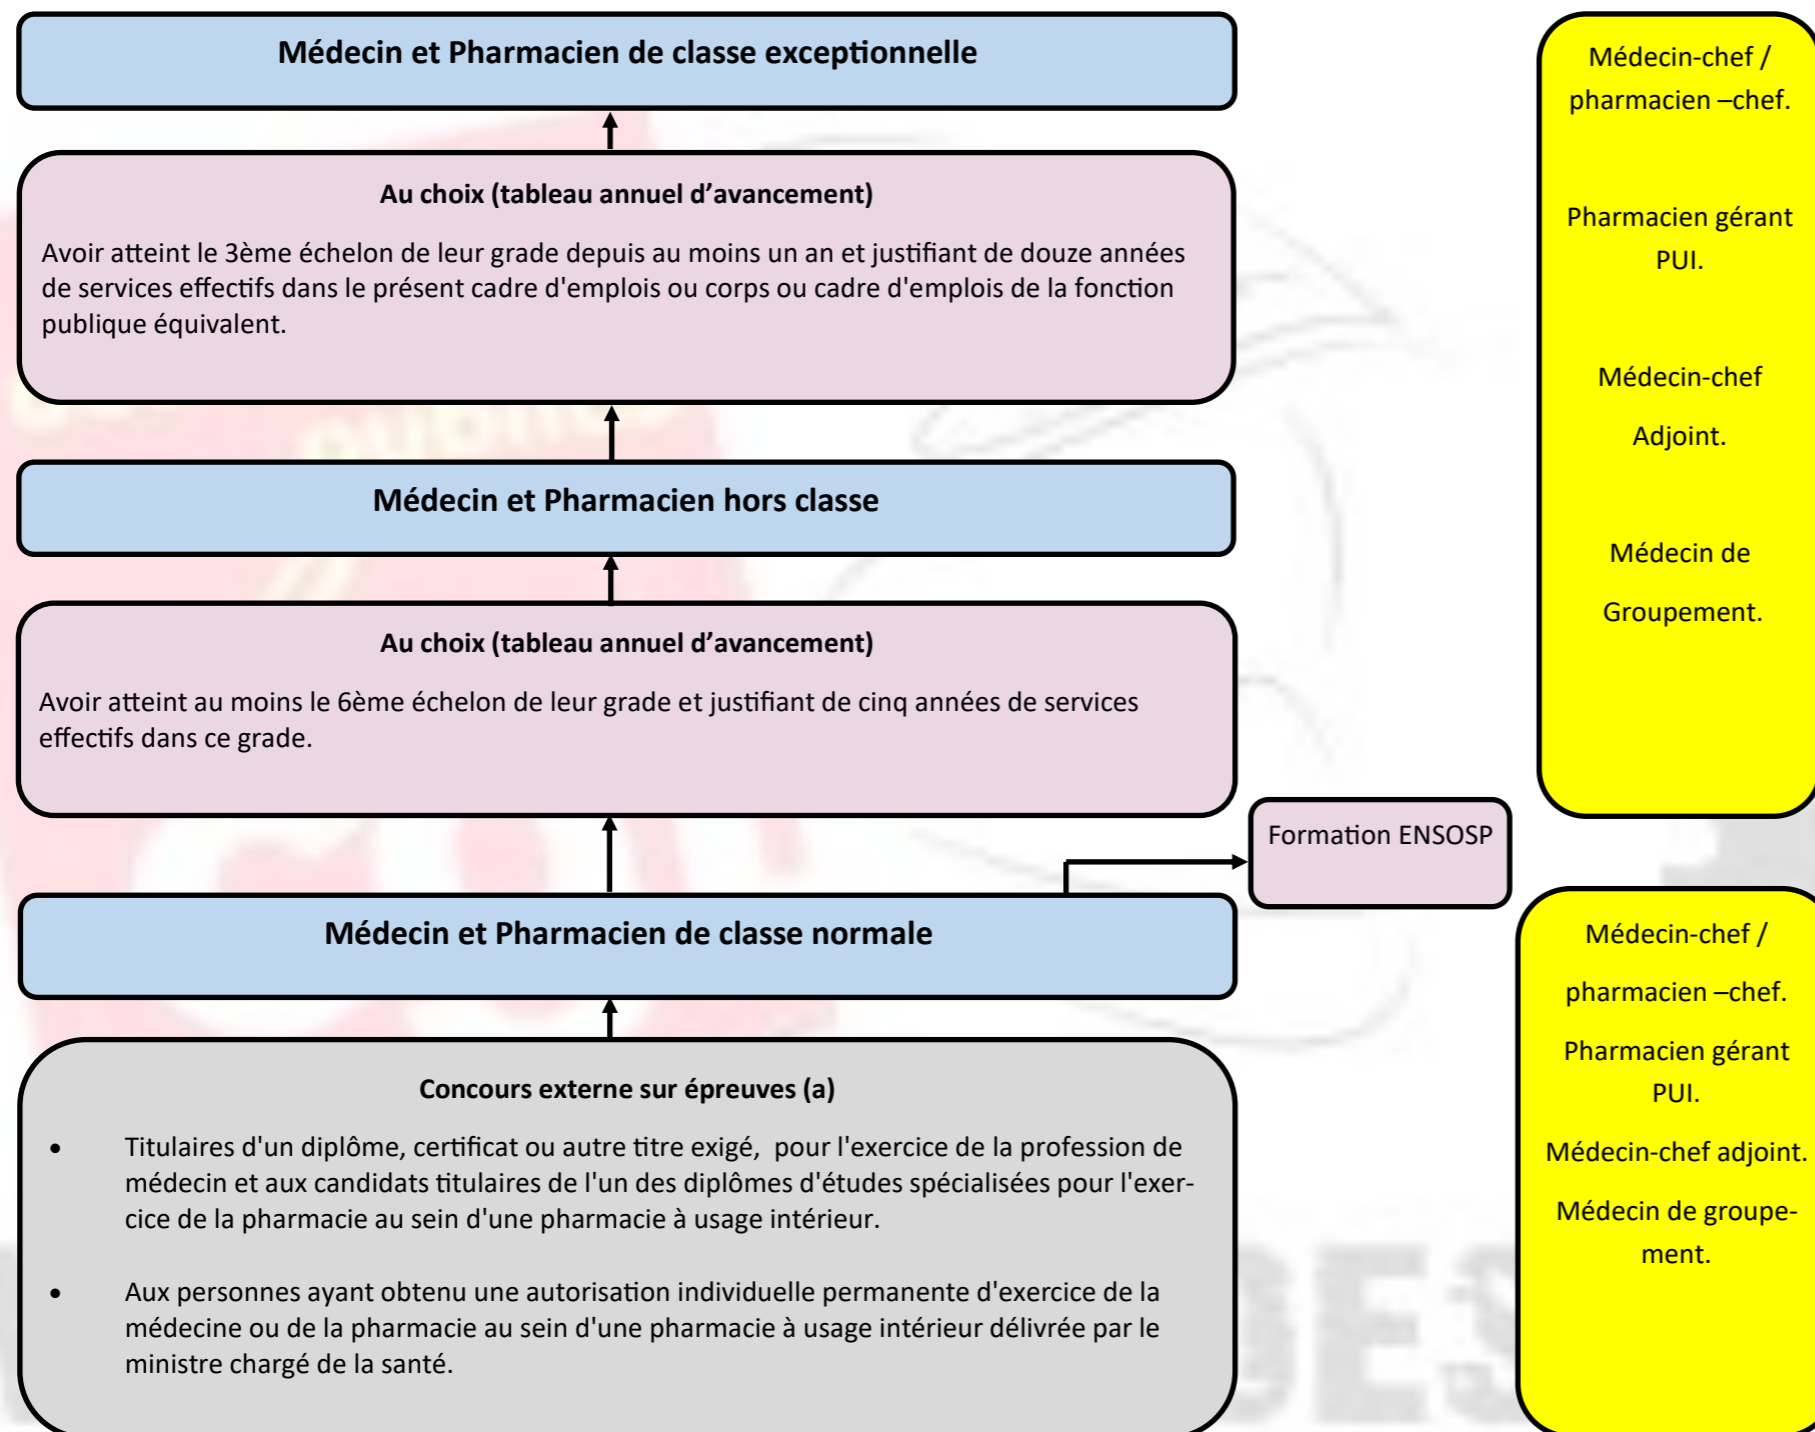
Médecin et Pharmacien de classe exceptionnelle

Au choix (tableau annuel d'avancement)

Avoir atteint le 3ème échelon de leur grade depuis au moins un an et justifiant de douze années de services effectifs dans le présent cadre d'emplois ou corps ou cadre d'emplois de la fonction publique équivalent.

Médecin et Pharmacien hors classe

Au choix (tableau annuel d'avancement)

Avoir atteint au moins le 6ème échelon de leur grade et justifiant de cinq années de services effectifs dans ce grade.

Formation ENSOSP

Médecin et Pharmacien de classe normale

Concours externe sur épreuves (a)

• Titulaires d'un diplôme, certificat ou autre titre exigé, pour l'exercice de la profession de médecin et aux candidats titulaires de l'un des diplômes d'études spécialisées pour l'exercice de la pharmacie au sein d'une pharmacie à usage intérieur.

• Aux personnes ayant obtenu une autorisation individuelle permanente d'exercice de la médecine ou de la pharmacie au sein d'une pharmacie à usage intérieur délivrée par le ministre chargé de la santé.

Médecin-chef / pharmacien –chef.

Pharmacien gérant PUI.

Médecin-chef Adjoint.

Médecin de Groupement.

Médecin-chef / pharmacien –chef.

Pharmacien gérant PUI.

Médecin-chef adjoint.

Médecin de groupement.